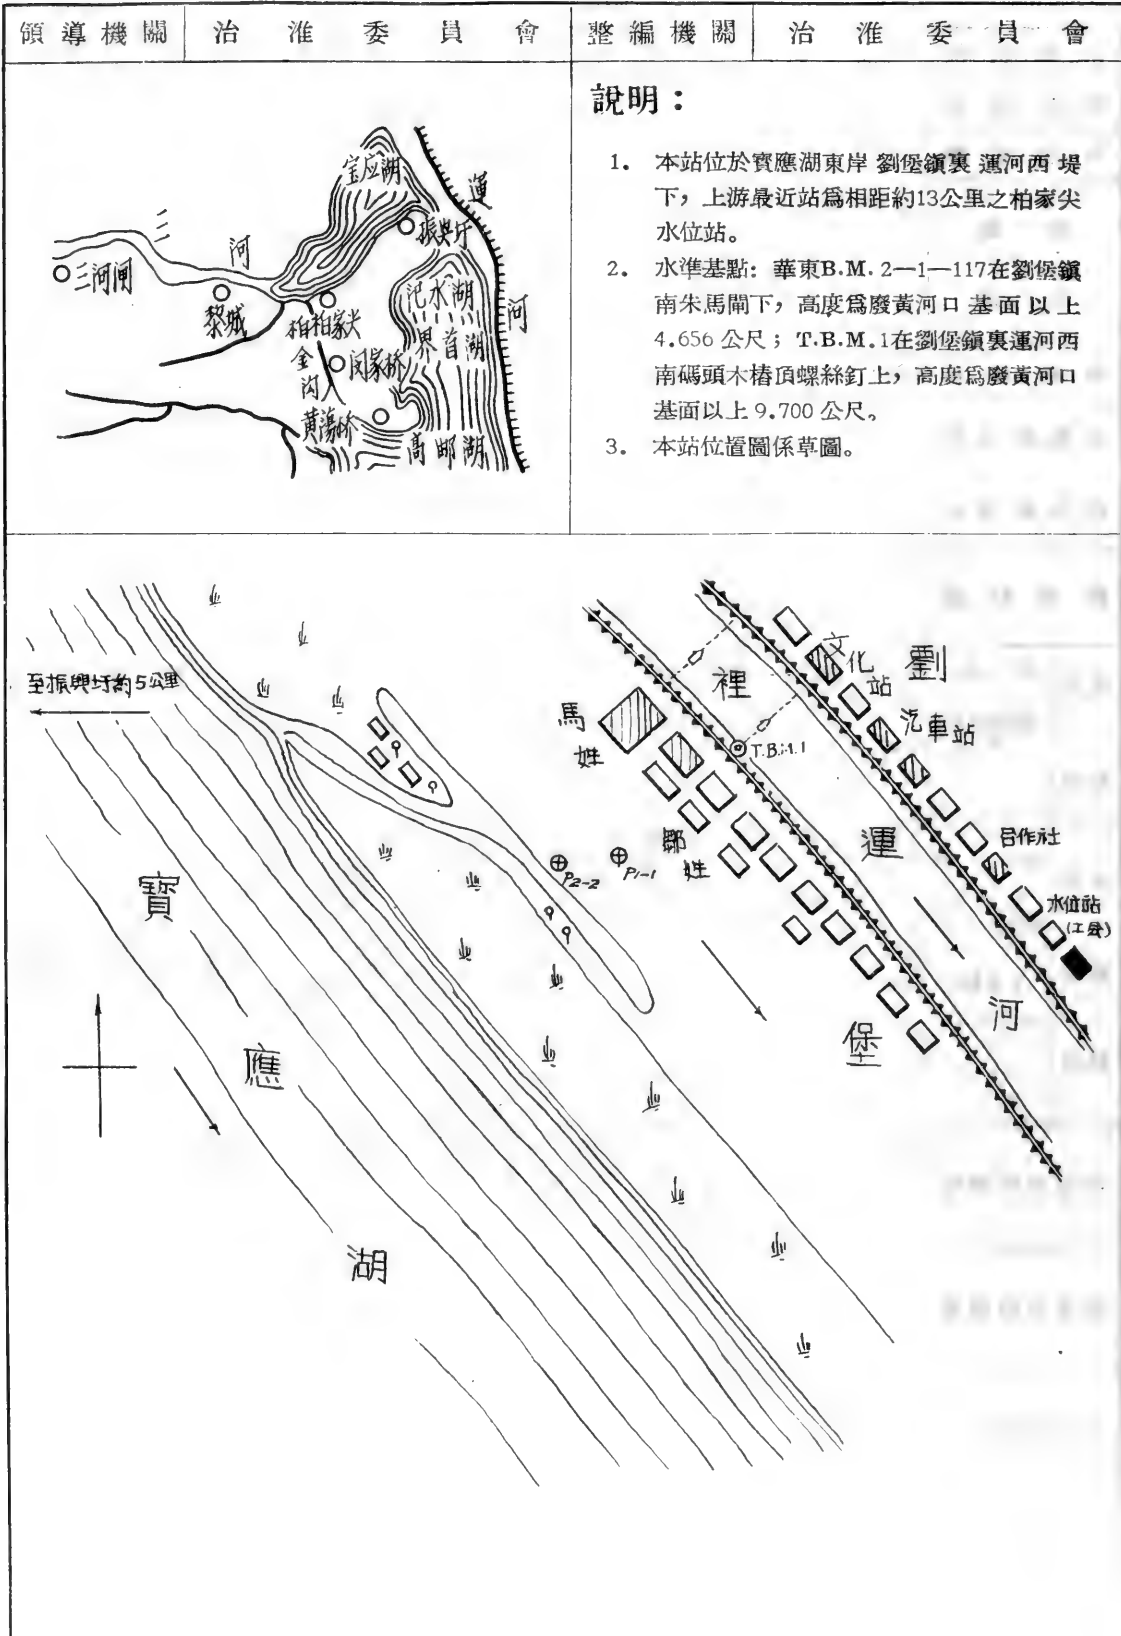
| 領導機關 | 治淮委員會 | 整編機關 | 治淮委員會 |
|---|---|---|---|

宝应湖
运
河
張贵圩
三
河
三河闸
黎城
柏家尖
汜水湖
界首湖
金閃
閔家桥
黃湯桥
高邮湖

說明：

1. 本站位於寶應湖東岸 劉堡鎭裏 運河西 堤下，上游最近站爲相距約13公里之柏家尖水位站。

2. 水準基點：華東B.M. 2—1—117在劉堡鎭南朱馬閘下，高度爲廢黃河口基面以上4.656公尺；T.B.M.1在劉堡鎭裏運河西南碼頭木樁頂螺絲釘上，高度爲廢黃河口基面以上9.700公尺。

3. 本站位置圖係草圖。

至振興圩約5公里
馬
姓
裡
T.B.M.1
文化站
劉
汽車站
郎
姓
$P_{2-2}$
$P_{1-1}$
運
合作社
水位站
(工房)
寶
應
湖
堡
河